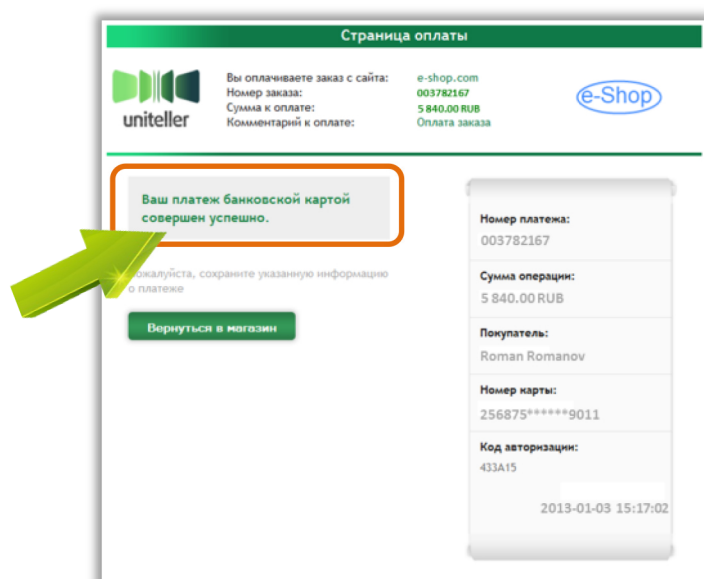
Страница оплаты

uniteller

Вы оплачиваете заказ с сайта: e-shop.com
Номер заказа: 003782167
Сумма к оплате: 5 840.00 RUB
Комментарий к оплате: Оплата заказа

e-Shop

Ваш платеж банковской картой совершен успешно.

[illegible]ожалуйста, сохраните указанную информацию о платеже

Вернуться в магазин

Номер платежа:
003782167

Сумма операции:
5 840.00 RUB

Покупатель:
Roman Romanov

Номер карты:
256875******9011

Код авторизации:
433A15

2013-01-03 15:17:02